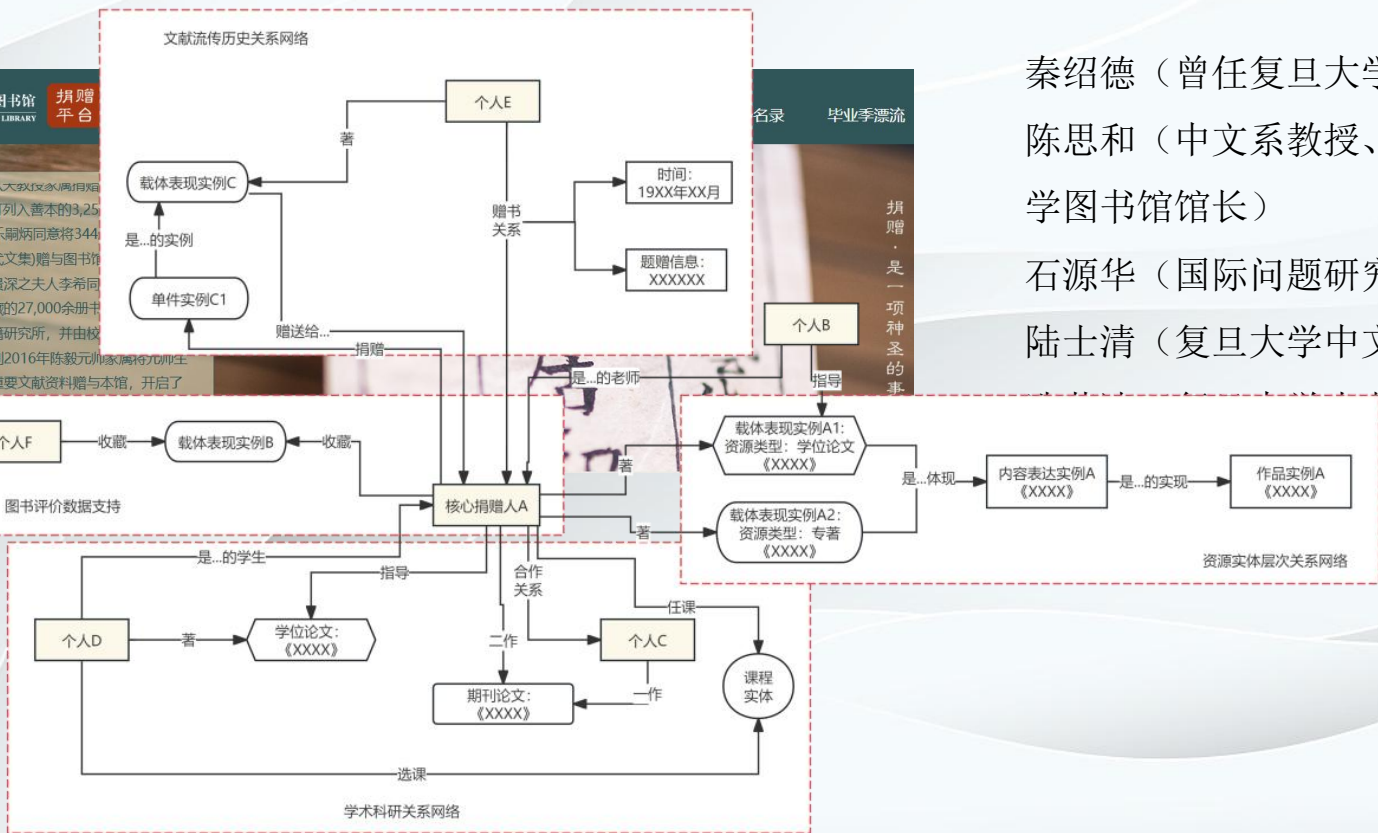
文献流传历史关系网络

个人E

著

载体表现实例C

是...的实例

单件实例C1

赠书关系

时间：19XX年XX月

题赠信息：XXXXXX

赠送给...

捐赠

个人B

是...的老师

指导

图书馆 LIBRARY

捐赠平台

名录

毕业季漂流

捐赠·是一项神圣的事

列入善本的3,25

嗣炳同意将344

文集)赠与图书馆

深之夫人李希同

的27,000余册书

研究所，并由校

2016年陈毅元帅家属将元帅生

要文献资料赠与本馆，开启了

秦绍德（曾任复旦大学

陈思和（中文系教授、

学图书馆馆长）

石源华（国际问题研究

陆士清（复旦大学中文

个人F

收藏

载体表现实例B

收藏

图书评价数据支持

核心捐赠人A

著

载体表现实例A1：资源类型：学位论文《XXXX》

是...体现

内容表达实例A《XXXX》

是...的实现

作品实例A《XXXX》

著

载体表现实例A2：资源类型：专著《XXXX》

资源实体层次关系网络

是...的学生

指导

合作关系

任课

个人D

著

学位论文：《XXXX》

二作

个人C

课程实体

一作

期刊论文：《XXXX》

选课

学术科研关系网络